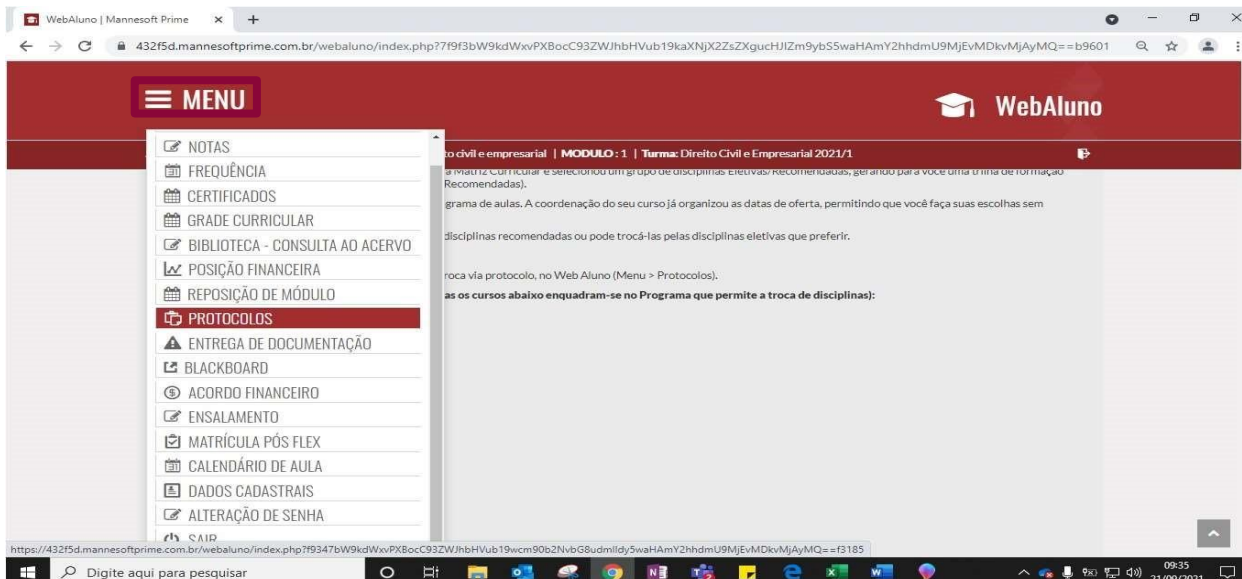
WebAluno | Mannesoft Prime

432f5d.mannesoftprime.com.br/webaluno/index.php?7f9f3bW9kdWxvPXBocC93ZWJhbHVub19kaXNjX2ZsZXgucHJlZm9ybS5waHAmY2hhdmU9MjEvMDkvMjAyMQ==b9601

MENU

WebAluno

NOTAS
FREQUÊNCIA
CERTIFICADOS
GRADE CURRICULAR
BIBLIOTECA - CONSULTA AO ACERVO
POSIÇÃO FINANCEIRA
REPOSIÇÃO DE MÓDULO
PROTOCOLOS
ENTREGA DE DOCUMENTAÇÃO
BLACKBOARD
ACORDO FINANCEIRO
ENSALAMENTO
MATRÍCULA PÓS FLEX
CALENDÁRIO DE AULA
DADOS CADASTRAIS
ALTERAÇÃO DE SENHA
SAIR

to civil e empresarial | MODULO: 1 | Turma: Direito Civil e Empresarial 2021/1

a Matriz Curricular e selecionou um grupo de disciplinas Eletivas/Recomendadas, gerando para você uma trilha de formação Recomendadas).

grama de aulas. A coordenação do seu curso já organizou as datas de oferta, permitindo que você faça suas escolhas sem

disciplinas recomendadas ou pode trocá-las pelas disciplinas eletivas que preferir.

roca via protocolo, no Web Aluno (Menu > Protocolos).

as os cursos abaixo enquadram-se no Programa que permite a troca de disciplinas):

https://432f5d.mannesoftprime.com.br/webaluno/index.php?f9347bW9kdWxvPXBocC93ZWJhbHVub19wcm90b2NvbG8udmlldy5waHAmY2hhdmU9MjEvMDkvMjAyMQ==f3185

Digite aqui para pesquisar

09:35
21/09/2021